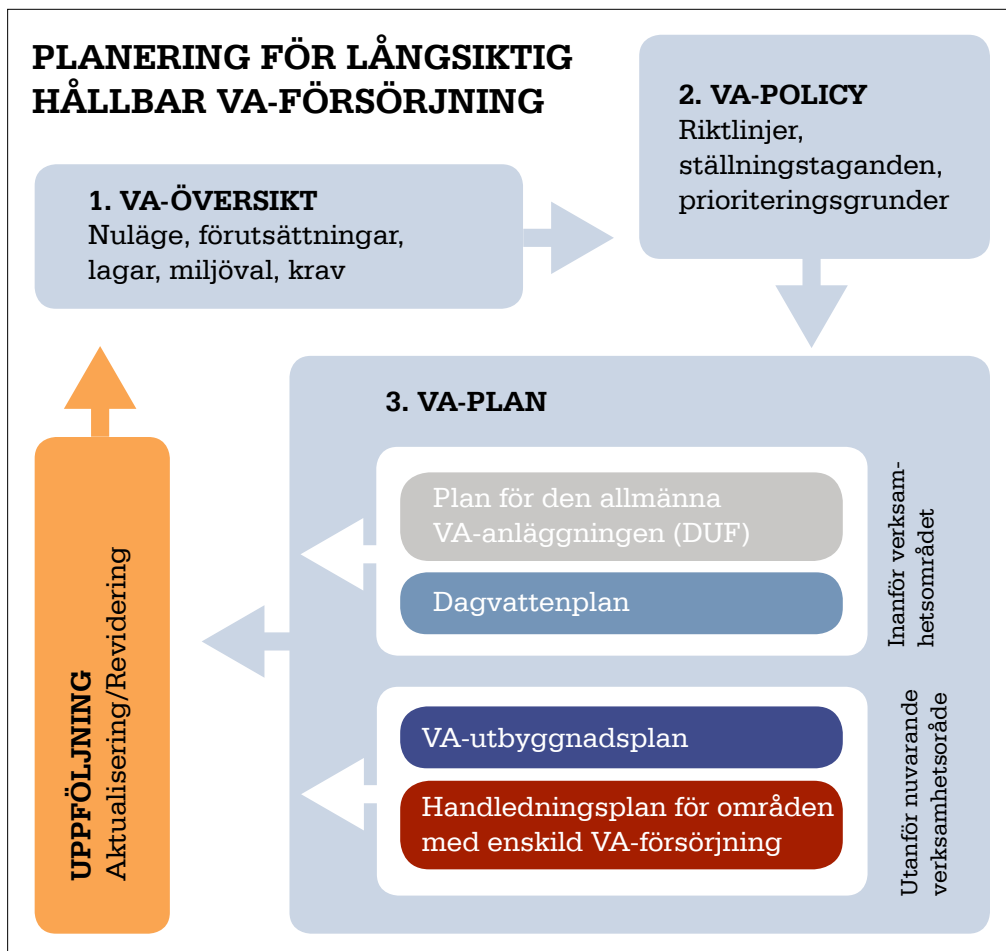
PLANERING FÖR LÅNGSIKTIG HÅLLBAR VA-FÖRSÖRJNING

1. VA-ÖVERSIKT
Nuläge, förutsättningar, lagar, miljöval, krav

2. VA-POLICY
Riktlinjer, ställningstaganden, prioriteringsgrunder

3. VA-PLAN

Plan för den allmänna VA-anläggningen (DUF)

Dagvattenplan

Inanför verksamhetsområdet

VA-utbyggnadsplan

Handledningsplan för områden med enskild VA-försörjning

Utanför nuvarande verksamhetsoråde

UPPFÖLJNING
Aktualisering/Revidering